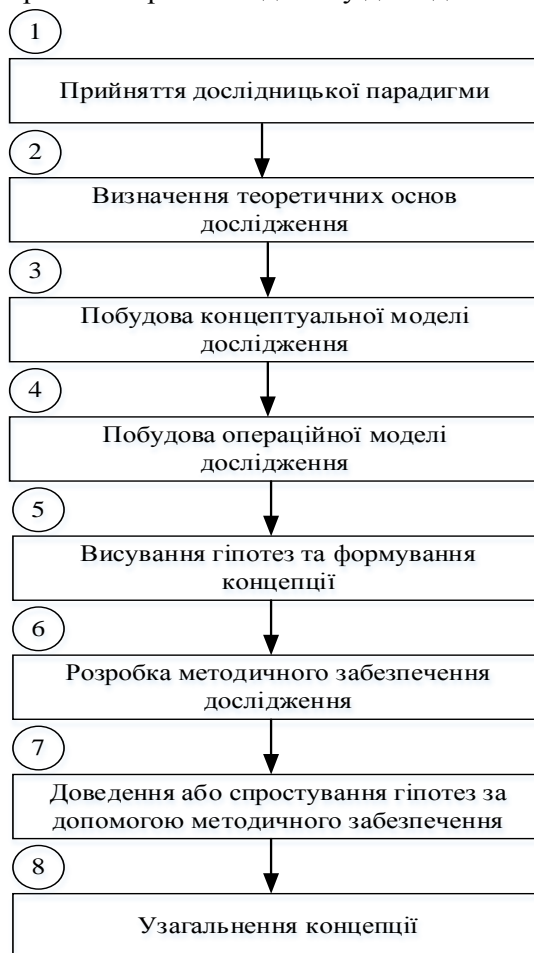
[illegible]

1

Прийняття дослідницької парадигми

2

Визначення теоретичних основ дослідження

3

Побудова концептуальної моделі дослідження

4

Побудова операційної моделі дослідження

5

Висування гіпотез та формування концепції

6

Розробка методичного забезпечення дослідження

7

Доведення або спростування гіпотез за допомогою методичного забезпечення

8

Узагальнення концепції